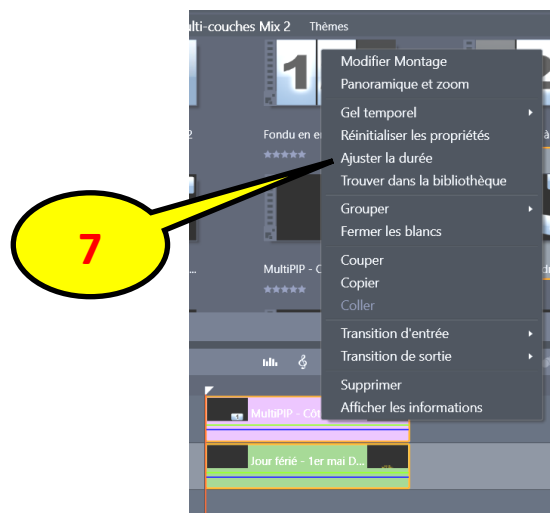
lti-couches Mix 2 Thèmes

2

Fondu en e

MultiPIP - C

Modifier Montage
Panoramique et zoom

Gel temporel
Réinitialiser les propriétés
Ajuster la durée
Trouver dans la bibliothèque

Grouper
Fermer les blancs

Couper
Copier
Coller

Transition d'entrée
Transition de sortie

Supprimer
Afficher les informations

7

MultiPIP - Cô

Jour férié - 1er mai D...